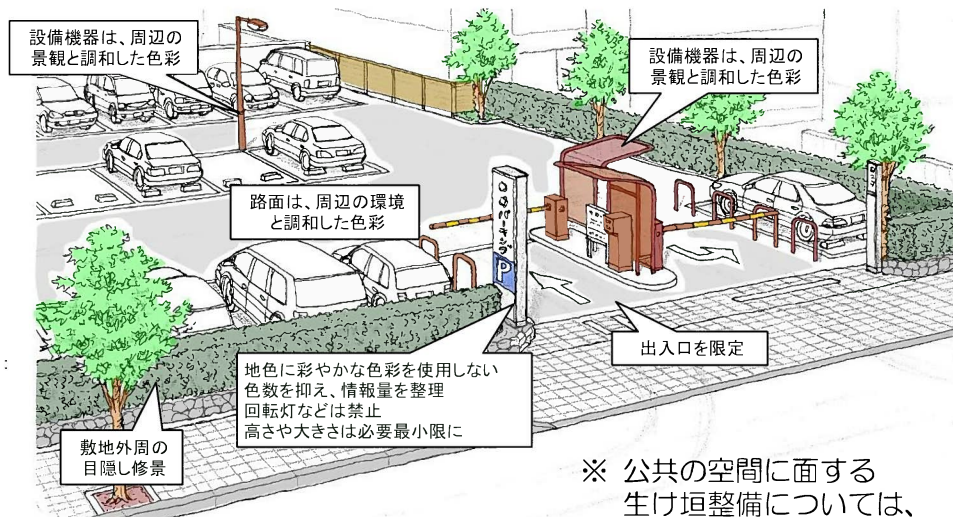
設備機器は、周辺の景観と調和した色彩

設備機器は、周辺の景観と調和した色彩

路面は、周辺の環境と調和した色彩

○○パーキング

P

出入口を限定

地色に彩やかな色彩を使用しない
色数を抑え、情報量を整理
回転灯などは禁止
高さや大きさは必要最小限に

敷地外周の目隠し修景

※ 公共の空間に面する生け垣整備については、